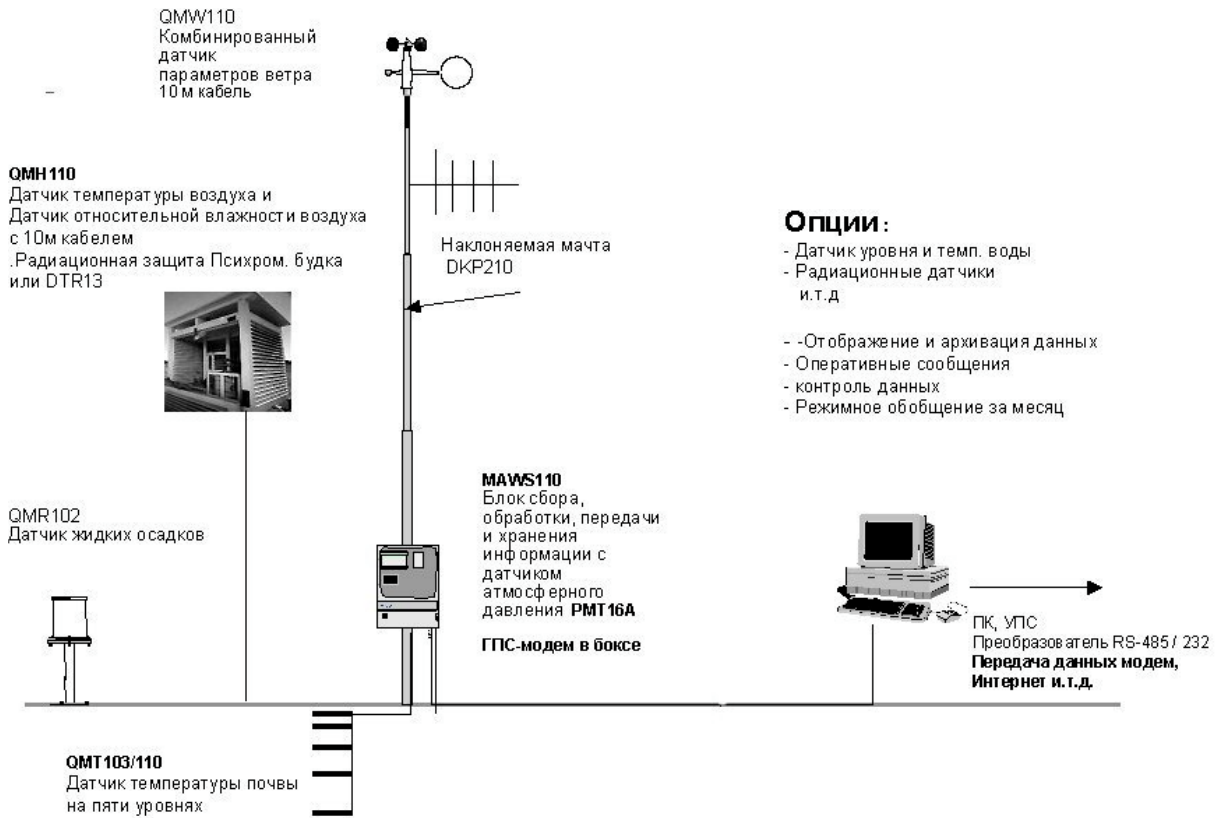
QMW110
Комбинированный датчик параметров ветра
– 10 м кабель

QMH110
Датчик температуры воздуха и
Датчик относительной влажности воздуха с 10м кабелем
.Радиационная защита Психром. будка или DTR13

Наклоняемая мачта
DKP210

Опции:
- Датчик уровня и темп. воды
- Радиационные датчики
и.т.д

- -Отображение и архивация данных
- Оперативные сообщения
- контроль данных
- Режимное обобщение за месяц

MAWS110
Блок сбора, обработки, передачи и хранения информации с датчиком атмосферного давления PMT16A

ГПС-модем в боксе

QMR102
Датчик жидких осадков

ПК, УПС
Преобразователь RS-485 / 232
Передача данных модем, Интернет и.т.д.

QMT103/110
Датчик температуры почвы на пяти уровнях